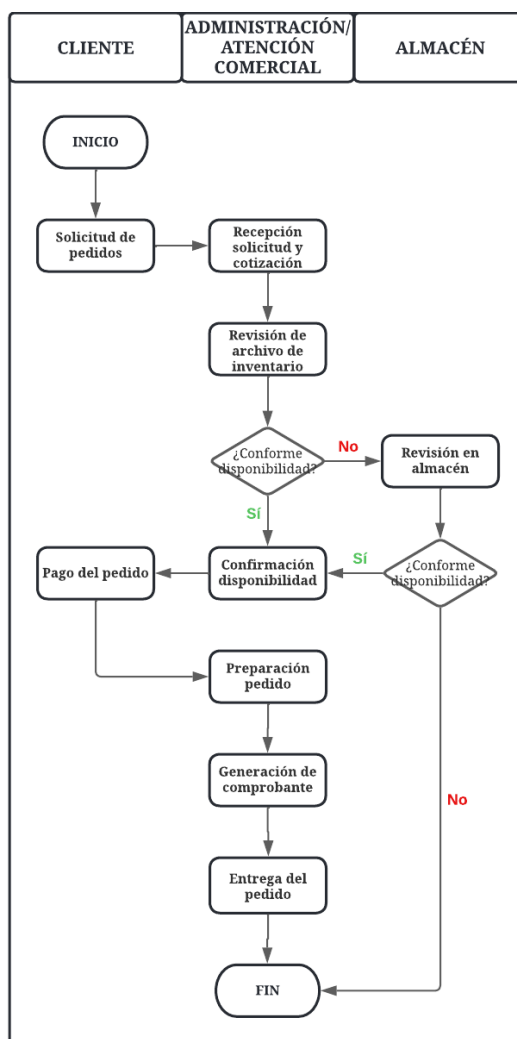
CLIENTE

ADMINISTRACIÓN/ ATENCIÓN COMERCIAL

ALMACÉN

INICIO

Solicitud de pedidos

Recepción solicitud y cotización

Revisión de archivo de inventario

¿Conforme disponibilidad?

No

Revisión en almacén

Sí

Pago del pedido

Confirmación disponibilidad

Sí

¿Conforme disponibilidad?

Preparación pedido

Generación de comprobante

No

Entrega del pedido

FIN